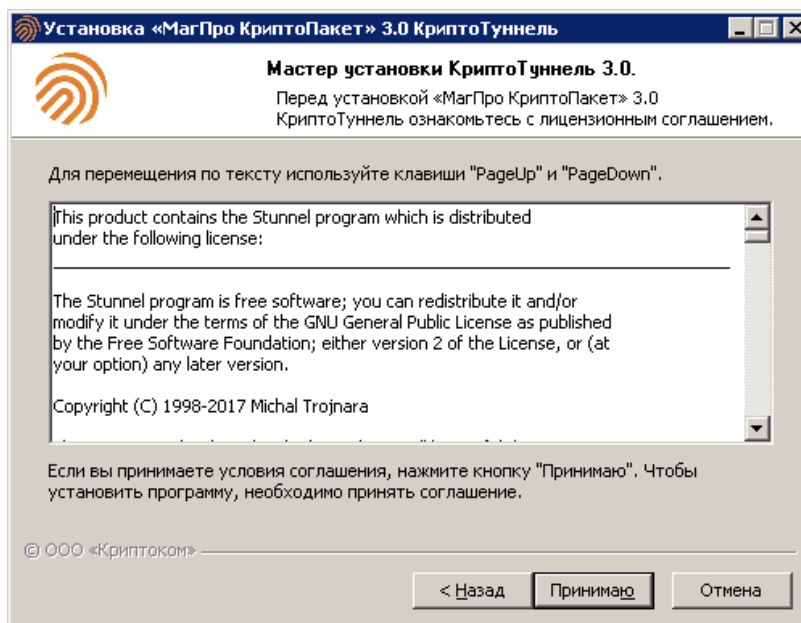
Установка «МагПро КриптоПакет» 3.0 КриптоТуннель

Мастер установки КриптоТуннель 3.0.

Перед установкой «МагПро КриптоПакет» 3.0 КриптоТуннель ознакомьтесь с лицензионным соглашением.

Для перемещения по тексту используйте клавиши "PageUp" и "PageDown".

This product contains the Stunnel program which is distributed under the following license:

The Stunnel program is free software; you can redistribute it and/or modify it under the terms of the GNU General Public License as published by the Free Software Foundation; either version 2 of the License, or (at your option) any later version.

Copyright (C) 1998-2017 Michal Trojnara

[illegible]

Если вы принимаете условия соглашения, нажмите кнопку "Принимаю". Чтобы установить программу, необходимо принять соглашение.

© ООО «Криптоком»

< Назад | Принимаю | Отмена